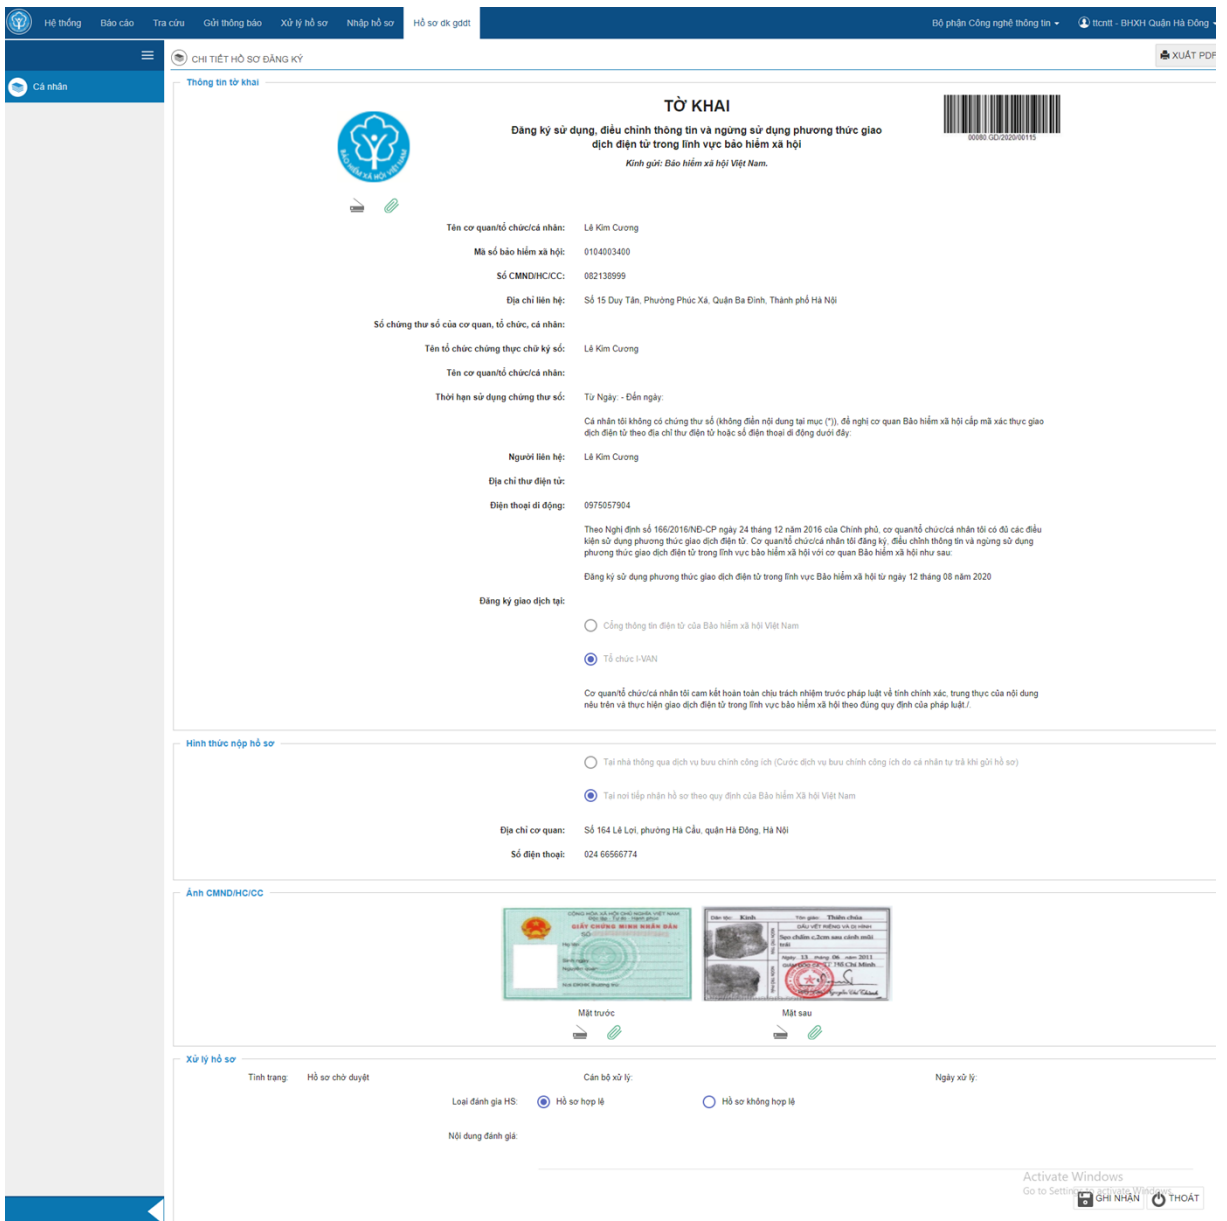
Hệ thống Báo cáo Tra cứu Gửi thông báo Xử lý hồ sơ Nhập hồ sơ Hồ sơ dk gddt

Bộ phận Công nghệ thông tin ▾ ttcntt - BHXH Quận Hà Đông ▾

Cá nhân

CHI TIẾT HỒ SƠ ĐĂNG KÝ

XUẤT PDF

Thông tin tờ khai

TỜ KHAI

Đăng ký sử dụng, điều chỉnh thông tin và ngừng sử dụng phương thức giao dịch điện tử trong lĩnh vực bảo hiểm xã hội

Kính gửi: Bảo hiểm xã hội Việt Nam.

00080 GD/2020/00115

BẢO HIỂM XÃ HỘI VIỆT NAM

Tên cơ quan/tổ chức/cá nhân: Lê Kim Cương

Mã số bảo hiểm xã hội: 0104003400

Số CMND/HC/CC: 082138999

Địa chỉ liên hệ: Số 15 Duy Tân, Phường Phúc Xá, Quận Ba Đình, Thành phố Hà Nội

Số chứng thư số của cơ quan, tổ chức, cá nhân:

Tên tổ chức chứng thực chữ ký số: Lê Kim Cương

Tên cơ quan/tổ chức/cá nhân:

Thời hạn sử dụng chứng thư số: Từ Ngày: - Đến ngày:

Cá nhân tôi không có chứng thư số (không điền nội dung tại mục (*)), đề nghị cơ quan Bảo hiểm xã hội cấp mã xác thực giao dịch điện tử theo địa chỉ thư điện tử hoặc số điện thoại di động dưới đây:

Người liên hệ: Lê Kim Cương

Địa chỉ thư điện tử:

Điện thoại di động: 0975057904

Theo Nghị định số 166/2016/NĐ-CP ngày 24 tháng 12 năm 2016 của Chính phủ, cơ quan/tổ chức/cá nhân tôi có đủ các điều kiện sử dụng phương thức giao dịch điện tử. Cơ quan/tổ chức/cá nhân tôi đăng ký, điều chỉnh thông tin và ngừng sử dụng phương thức giao dịch điện tử trong lĩnh vực bảo hiểm xã hội với cơ quan Bảo hiểm xã hội như sau:

Đăng ký sử dụng phương thức giao dịch điện tử trong lĩnh vực Bảo hiểm xã hội từ ngày 12 tháng 08 năm 2020

Đăng ký giao dịch tại:

Cổng thông tin điện tử của Bảo hiểm xã hội Việt Nam

Tổ chức I-VAN

Cơ quan/tổ chức/cá nhân tôi cam kết hoàn toàn chịu trách nhiệm trước pháp luật về tính chính xác, trung thực của nội dung nêu trên và thực hiện giao dịch điện tử trong lĩnh vực bảo hiểm xã hội theo đúng quy định của pháp luật./.

Hình thức nộp hồ sơ

Tại nhà thông qua dịch vụ bưu chính công ích (Cước dịch vụ bưu chính công ích do cá nhân tự trả khi gửi hồ sơ)

Tại nơi tiếp nhận hồ sơ theo quy định của Bảo hiểm Xã hội Việt Nam

Địa chỉ cơ quan: Số 164 Lê Lợi, phường Hà Cầu, quận Hà Đông, Hà Nội

Số điện thoại: 024 66566774

Ảnh CMND/HC/CC

GIẤY CHỨNG MINH NHÂN DÂN

Mặt trước

Mặt sau

Xử lý hồ sơ

Tình trạng: Hồ sơ chờ duyệt

Cán bộ xử lý:

Ngày xử lý:

Loại đánh giá HS: Hồ sơ hợp lệ Hồ sơ không hợp lệ

Nội dung đánh giá:

Activate Windows
Go to Settings to activate Windows.

GHI NHẬN THOÁT